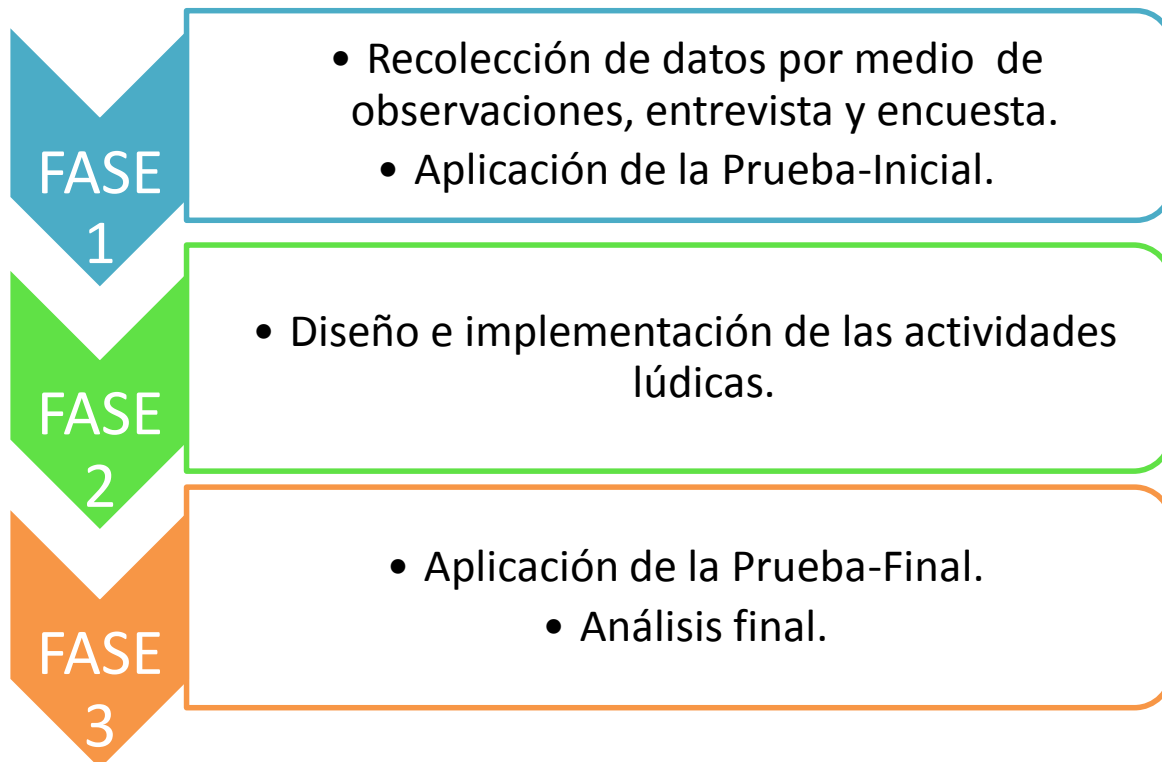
FASE 1

• Recolección de datos por medio de observaciones, entrevista y encuesta.
• Aplicación de la Prueba-Inicial.

FASE 2

• Diseño e implementación de las actividades lúdicas.

FASE 3

• Aplicación de la Prueba-Final.
• Análisis final.